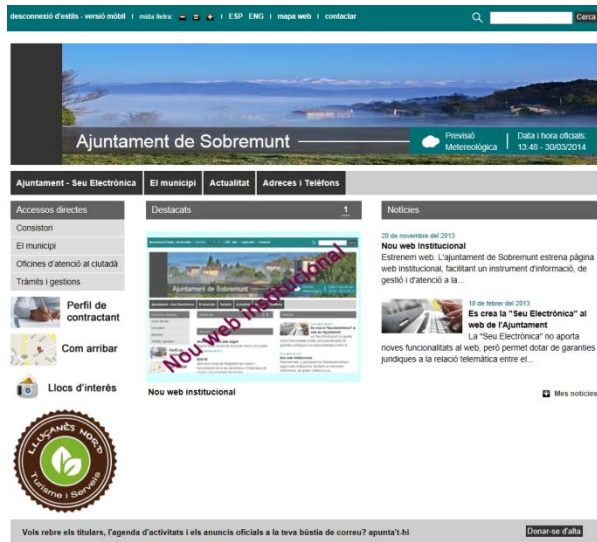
desconnexió d'estils - versió mòbil | mida lletra: - = + | ESP ENG | mapa web | contactar

Cerca

Ajuntament de Sobremunt

Previsió Metereològica

Data i hora oficials: 13:48 - 30/03/2014

Ajuntament - Seu Electrònica | El municipi | Actualitat | Adreces i Telèfons

Accessos directes

Consistori

El municipi

Oficines d'atenció al ciutadà

Tràmits i gestions

Perfil de contractant

Com arribar

Llocs d'interès

LLUÇANÈS NORD Turisme i Serveis

Destacats

1

Nou web institucional

Nou web institucional

Notícies

20 de novembre del 2013

Nou web Institucional

Estrenem web. L'ajuntament de Sobremunt estrena pàgina web institucional, facilitant un instrument d'informació, de gestió i d'atenció a la...

18 de febrer del 2013

Es crea la "Seu Electrònica" al web de l'Ajuntament

La "Seu Electrònica" no aporta noves funcionalitats al web, però permet dotar de garanties jurídiques a la relació telemàtica entre el...

Més notícies

Vols rebre els titulars, l'agenda d'activitats i els anuncis oficials a la teva bústia de correu? apunta't-hi

Donar-se d'alta